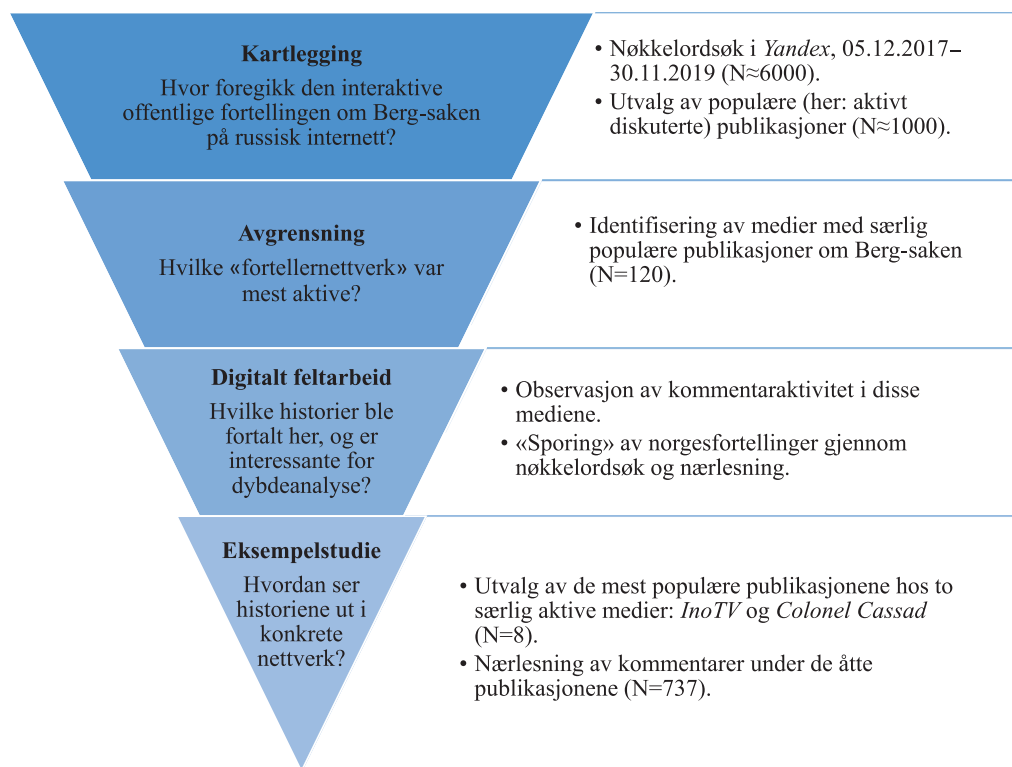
Kartlegging
Hvor foregikk den interaktive offentlige fortellingen om Berg-saken på russisk internett?

• Nøkkelordsøk i *Yandex*, 05.12.2017–30.11.2019 (N≈6000).
• Utvalg av populære (her: aktivt diskuterte) publikasjoner (N≈1000).

Avgrensning
Hvilke «fortellernettverk» var mest aktive?

• Identifisering av medier med særlig populære publikasjoner om Berg-saken (N=120).

Digitalt feltarbeid
Hvilke historier ble fortalt her, og er interessante for dybdeanalyse?

• Observasjon av kommentaraktivitet i disse mediene.
• «Sporing» av norgesfortellinger gjennom nøkkelordsøk og nærlesning.

Eksempelstudie
Hvordan ser historiene ut i konkrete nettverk?

• Utvalg av de mest populære publikasjonene hos to særlig aktive medier: *InoTV* og *Colonel Cassad* (N=8).
• Nærlesning av kommentarer under de åtte publikasjonene (N=737).